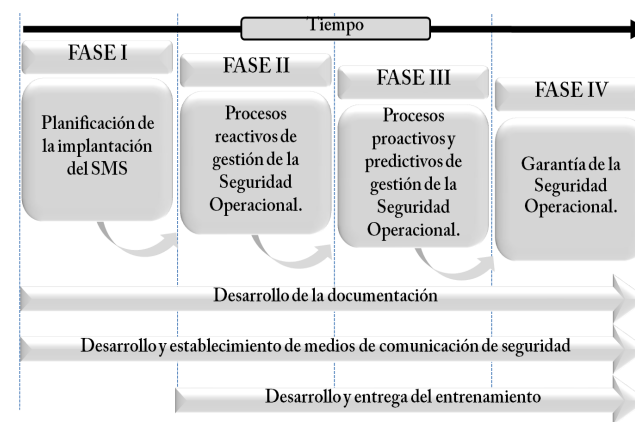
Tiempo

FASE I

Planificación de la implantación del SMS

FASE II

Procesos reactivos de gestión de la Seguridad Operacional.

FASE III

Procesos proactivos y predictivos de gestión de la Seguridad Operacional.

FASE IV

Garantía de la Seguridad Operacional.

Desarrollo de la documentación

Desarrollo y establecimiento de medios de comunicación de seguridad

Desarrollo y entrega del entrenamiento